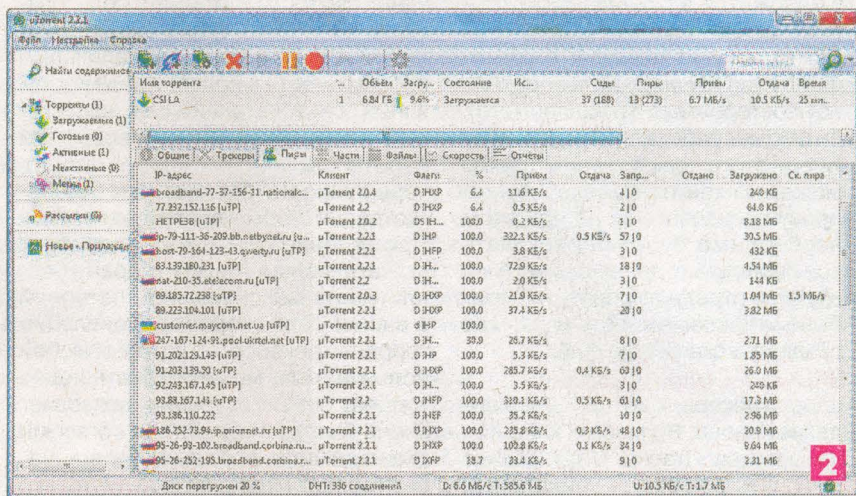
uTorrent 2.2.1

Файл Настройка Справка

Найти содержимое

Торренты (1)
Загружаемые (1)
Готовые (0)
Активные (1)
Неактивные (0)
Метки (1)

Рассылки (0)

Новое - Приложения

| Имя торрента | # | Объём | Загру... | Состояние | Ис... | Сиды | Пиры | Приём | Отдача | Время |
|---|---|---|---|---|---|---|---|---|---|---|
| CSI LA | 1 | 6.84 ГБ | 9.6% | Загружается | | 37 (188) | 13 (273) | 6.7 МБ/s | 10.5 КБ/s | 25 мин. |

Общие Трекеры Пиры Части Файлы Скорость Отчеты

| IP-адрес | Клиент | Флаги | % | Приём | Отдача | Запр... | Отдано | Загружено | Ск. пира |
|---|---|---|---|---|---|---|---|---|---|
| broadband-77-37-156-11.nationalc... | µTorrent 2.0.4 | D IHXP | 6.4 | 31.6 КБ/s | | 4 \| 0 | | 240 КБ | |
| 77.232.152.116 [uTP] | µTorrent 2.2 | D IHXP | 6.4 | 0.5 КБ/s | | 2 \| 0 | | 64.0 КБ | |
| НЕТРЕЗВ [uTP] | µTorrent 2.0.2 | DS IH... | 100.0 | 0.2 КБ/s | | 1 \| 0 | | 8.18 МБ | |
| ip-79-111-36-209.bb.netbynet.ru [u... | µTorrent 2.2.1 | D IHP | 100.0 | 322.1 КБ/s | 0.5 КБ/s | 57 \| 0 | | 30.5 МБ | |
| host-79-164-123-43.qwerty.ru [uTP] | µTorrent 2.2.1 | D IHFP | 100.0 | 3.8 КБ/s | | 3 \| 0 | | 432 КБ | |
| 83.139.180.231 [uTP] | µTorrent 2.2.1 | D IH... | 100.0 | 72.9 КБ/s | | 18 \| 0 | | 4.54 МБ | |
| nat-210-35.etelecom.ru [uTP] | µTorrent 2.2 | D IH... | 100.0 | 2.0 КБ/s | | 3 \| 0 | | 144 КБ | |
| 89.185.72.238 [uTP] | µTorrent 2.0.3 | D IHXP | 100.0 | 21.9 КБ/s | | 7 \| 0 | | 1.04 МБ | 1.5 МБ/s |
| 89.223.104.101 [uTP] | µTorrent 2.2.1 | D IHXP | 100.0 | 37.4 КБ/s | | 20 \| 0 | | 3.82 МБ | |
| customer.maycom.net.ua [uTP] | µTorrent 2.2.1 | d IHP | 100.0 | | | | | | |
| 247-167-124-91.pool.ukrtel.net [uTP] | µTorrent 2.2.1 | D IHP | 39.9 | 26.7 КБ/s | | 8 \| 0 | | 2.71 МБ | |
| 91.202.129.143 [uTP] | µTorrent 2.2.1 | D IHP | 100.0 | 5.3 КБ/s | | 7 \| 0 | | 1.85 МБ | |
| 91.203.139.30 [uTP] | µTorrent 2.2.1 | D IHXP | 100.0 | 285.7 КБ/s | 0.4 КБ/s | 63 \| 0 | | 26.0 МБ | |
| 92.243.167.145 [uTP] | µTorrent 2.2.1 | D IH... | 100.0 | 3.5 КБ/s | | 3 \| 0 | | 240 КБ | |
| 93.88.167.141 [uTP] | µTorrent 2.2 | D IHFP | 100.0 | 310.1 КБ/s | 0.5 КБ/s | 61 \| 0 | | 17.3 МБ | |
| 93.186.110.222 | µTorrent 2.2.1 | D IHEF | 100.0 | 35.2 КБ/s | | 10 \| 0 | | 2.96 МБ | |
| 186.252.73.94.ip.orionnet.ru [uTP] | µTorrent 2.2.1 | D IHXP | 100.0 | 235.8 КБ/s | 0.3 КБ/s | 48 \| 0 | | 20.9 МБ | |
| 95-26-93-102.broadband.corbina.ru... | µTorrent 2.2.1 | D IHXP | 100.0 | 102.8 КБ/s | 0.3 КБ/s | 34 \| 0 | | 9.64 МБ | |
| 95-26-252-195.broadband.corbina.r... | µTorrent 2.2.1 | D IXFP | 38.7 | 33.4 КБ/s | | 9 \| 0 | | 2.31 МБ | |

Диск перегружен 20 % DHT: 336 соединений D: 6.6 МБ/с T: 585.6 МБ U: 10.5 КБ/с T: 1.7 МБ

2